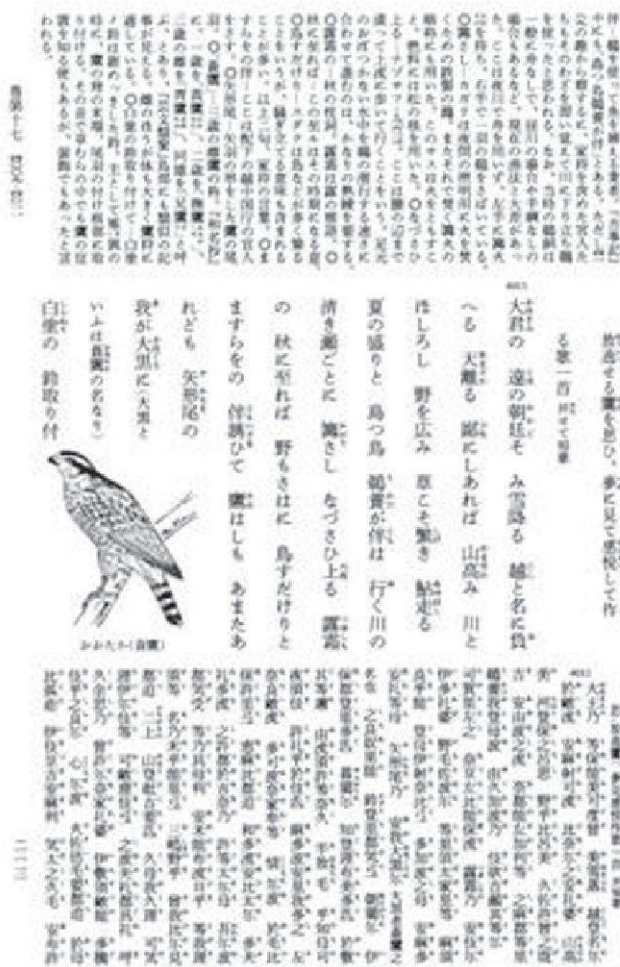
放逸する鷹を思ひ、夢に見て感悦して作る歌一首　并せて短歌

4011
大君の　遠の朝廷そ　み雪降る　越と名に負へる　天離る　鄙にしあれば　山高み　川とほしろし　野を広み　草こそ繁き　鮎走る　夏の盛りと　島つ鳥　鵜養が伴は　行く川の　清き瀬ごとに　篝さし　なづさひ上る　露霜の　秋に至れば　野もさはに　鳥すだけりと　ますらをの　伴誘ひて　鷹はしも　あまたあれども　矢形尾の　我が大黒に（大黒といふは蒼鷹の名なり）白塗の　鈴取り付

おおたか（蒼鷹）

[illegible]

巻第十七　四〇一一

二二三